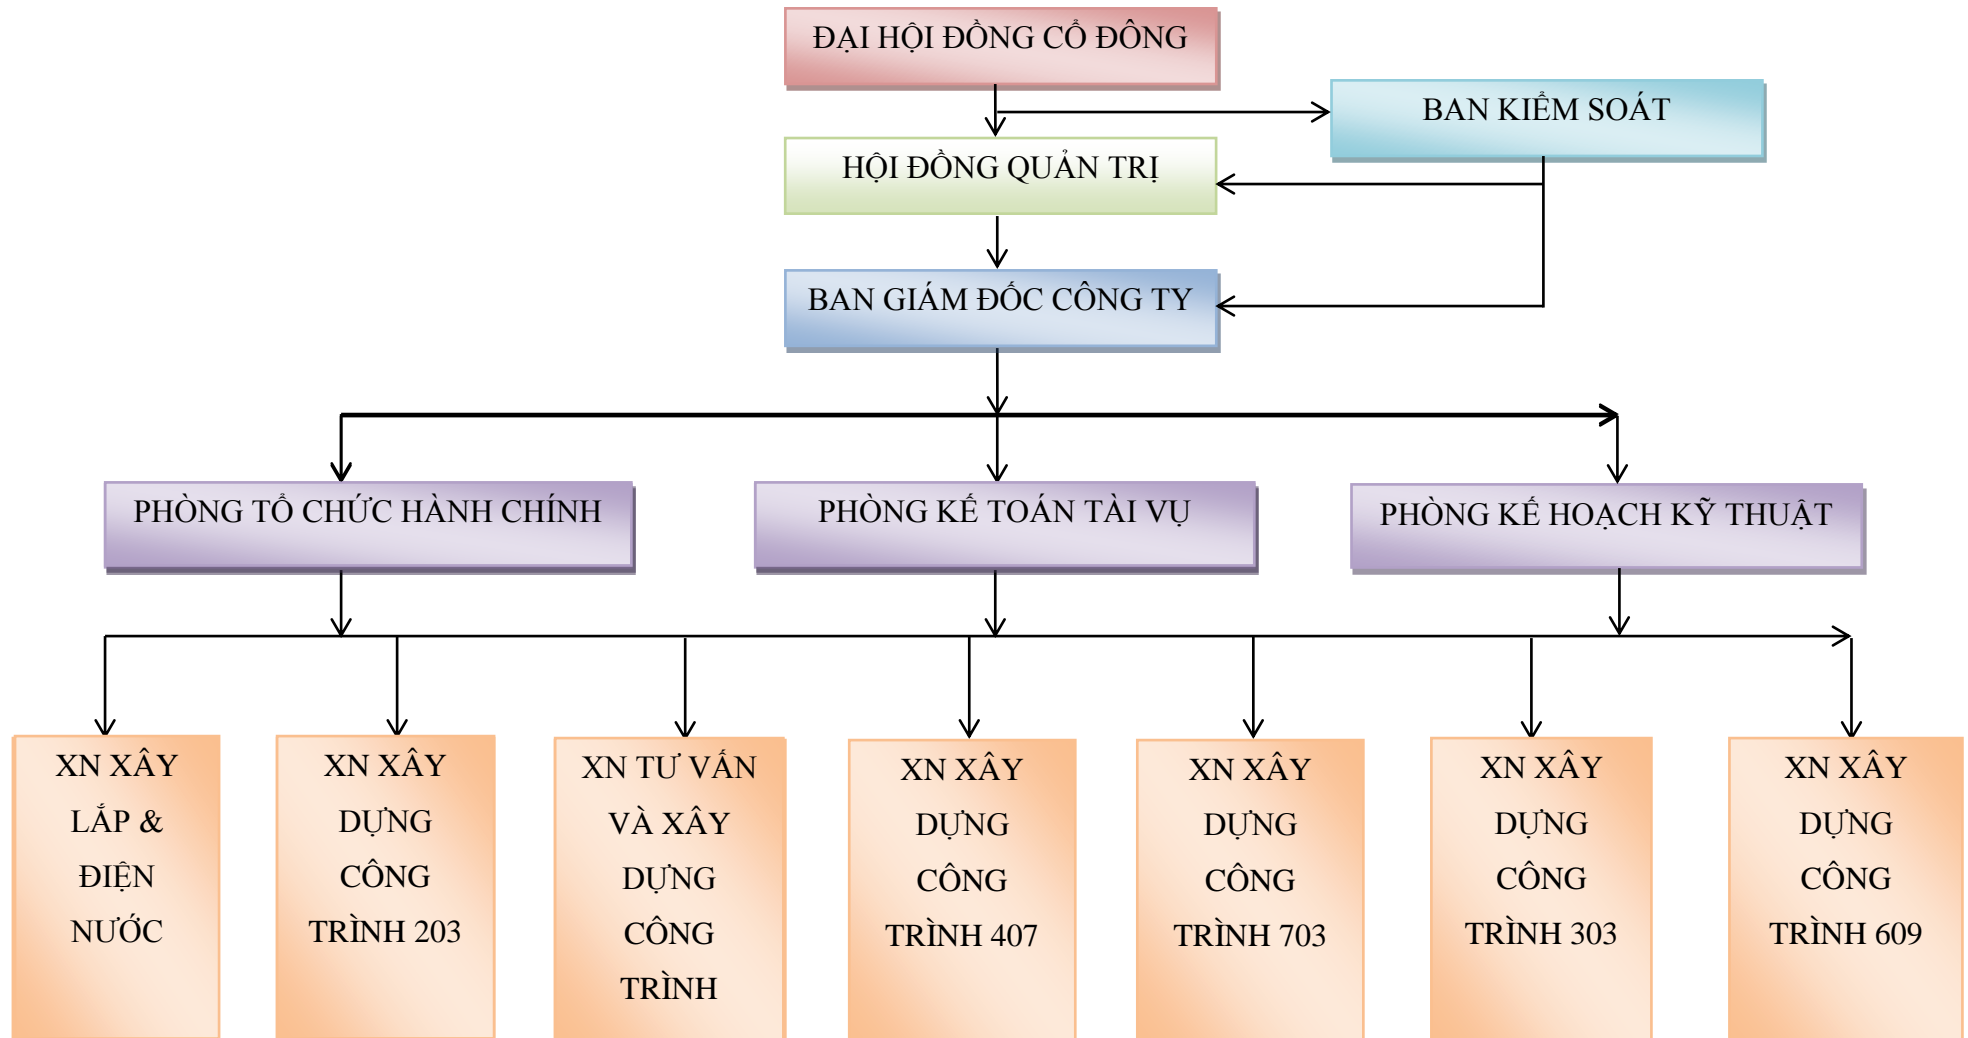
ĐẠI HỘI ĐỒNG CỔ ĐÔNG

BAN KIỂM SOÁT

HỘI ĐỒNG QUẢN TRỊ

BAN GIÁM ĐỐC CÔNG TY

PHÒNG TỔ CHỨC HÀNH CHÍNH

PHÒNG KẾ TOÁN TÀI VỤ

PHÒNG KẾ HOẠCH KỸ THUẬT

XN XÂY LẮP & ĐIỆN NƯỚC

XN XÂY DỰNG CÔNG TRÌNH 203

XN TƯ VẤN VÀ XÂY DỰNG CÔNG TRÌNH

XN XÂY DỰNG CÔNG TRÌNH 407

XN XÂY DỰNG CÔNG TRÌNH 703

XN XÂY DỰNG CÔNG TRÌNH 303

XN XÂY DỰNG CÔNG TRÌNH 609